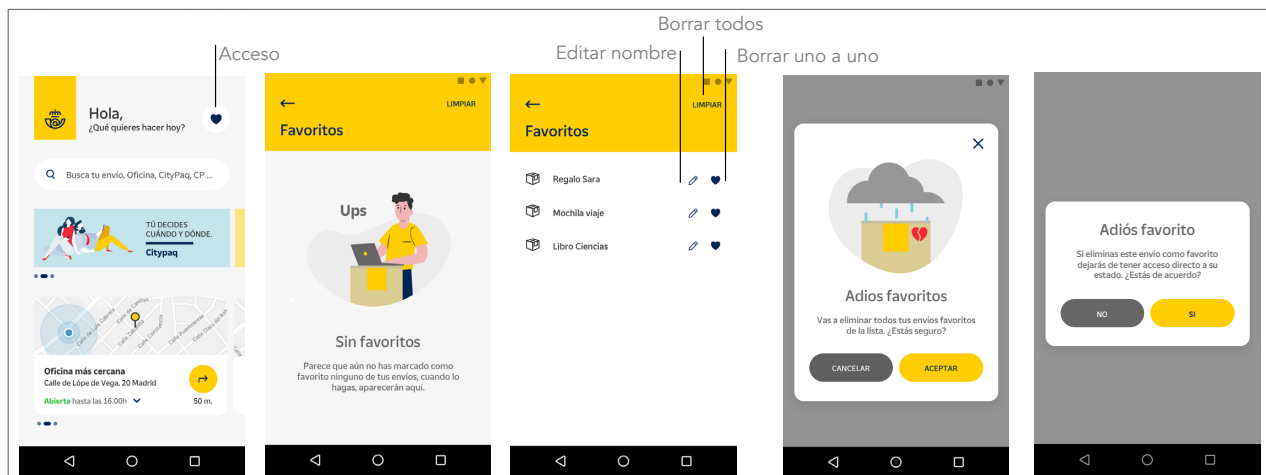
Borrar todos

Acceso

Editar nombre

Borrar uno a uno

Hola,
¿Qué quieres hacer hoy?

Busca tu envío, Oficina, CityPaq, CP ...

TÚ DECIDES CUÁNDO Y DÓNDE.
Citypaq

Calle de Los Caños
Calle Canillas
Calle del Rosario
Calle Carril

Oficina más cercana
Calle de Lópe de Vega, 20 Madrid
Abierta hasta las 16.00h
50 m.

LIMPIAR
Favoritos

Ups

Sin favoritos

Parece que aún no has marcado como favorito ninguno de tus envíos, cuando lo hagas, aparecerán aquí.

LIMPIAR
Favoritos

Regalo Sara
Mochila viaje
Libro Ciencias

Adios favoritos

Vas a eliminar todos tus envíos favoritos de la lista. ¿Estás seguro?

CANCELAR
ACEPTAR

Adiós favorito

Si eliminas este envío como favorito dejarás de tener acceso directo a su estado. ¿Estás de acuerdo?

NO
SI